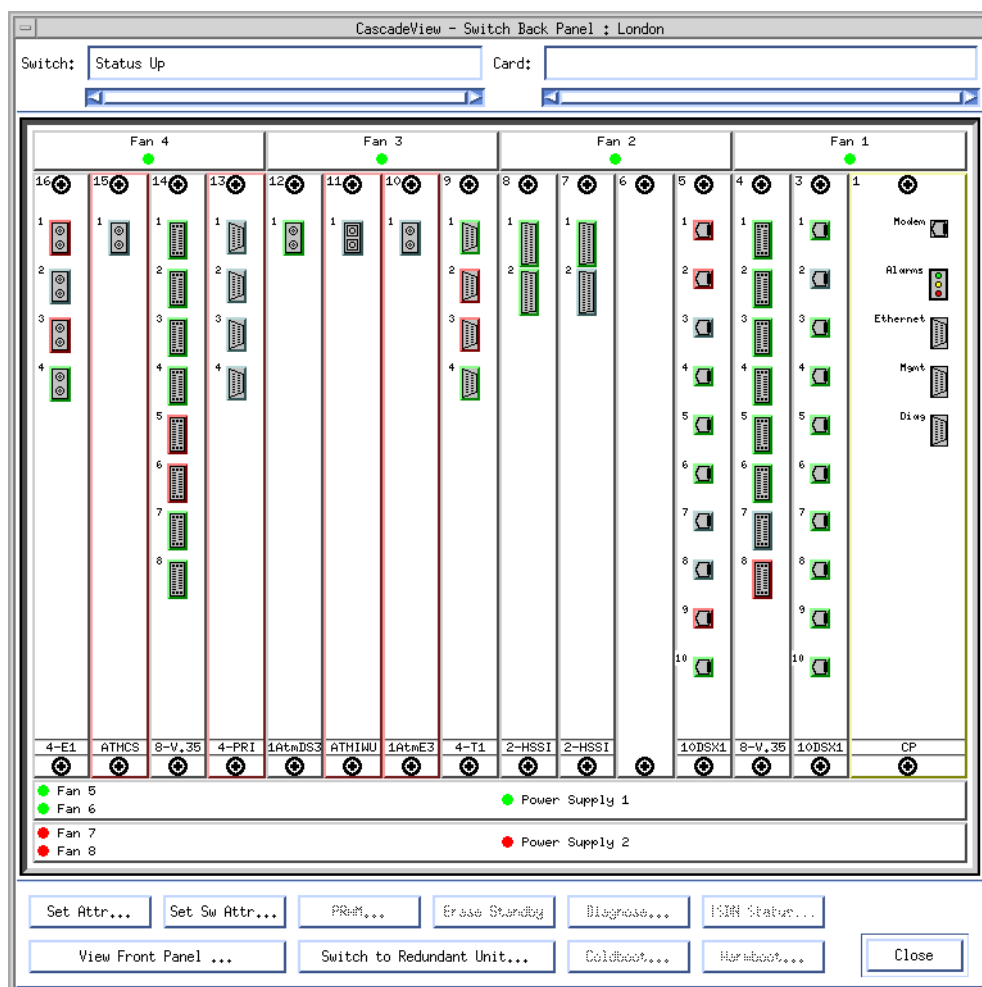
CascadeView - Switch Back Panel : London

Switch: Status Up

Card:

Fan 4

Fan 3

Fan 2

Fan 1

16 15 14 13 12 11 10 9 8 7 6 5 4 3 1

1 2 3 4

1

1 2 3 4 5 6 7 8

1 2 3 4

1

1

1

1 2 3 4

1 2

1 2

1 2 3 4 5 6 7 8 9 10

1 2 3 4 5 6 7 8

1 2 3 4 5 6 7 8 9 10

Modem

Alarms

Ethernet

Mgmt

Diag

4-E1 | ATMCS | 8-V.35 | 4-PRI | 1AtmDS3 | ATMIWU | 1AtmE3 | 4-T1 | 2-HSSI | 2-HSSI | 10DSX1 | 8-V.35 | 10DSX1 | CP

Fan 5
Fan 6

Power Supply 1

Fan 7
Fan 8

Power Supply 2

Set Attr...
Set Sw Attr...
PRAM...
Erase Standby
Diagnose...
ISIN Status...

View Front Panel ...
Switch to Redundant Unit...
Coldboot...
Warmboot...
Close